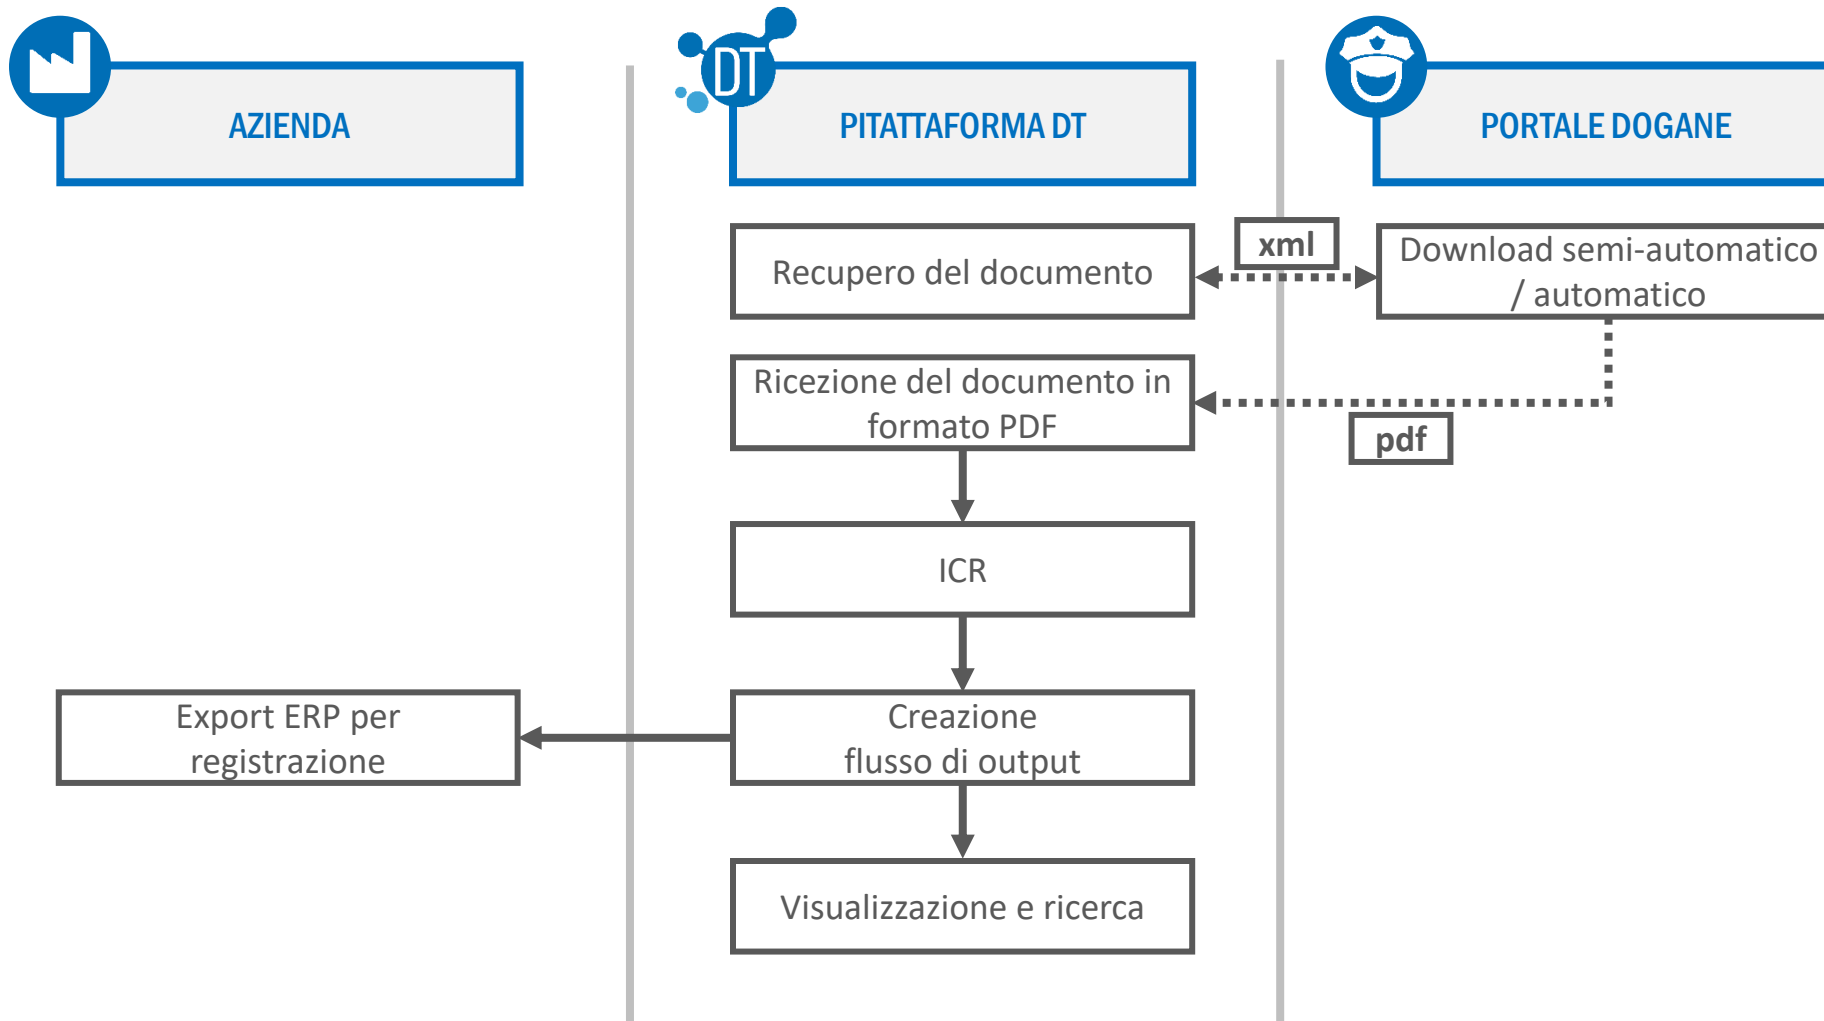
AZIENDA

DT

PITATTAFORMA DT

PORTALE DOGANE

Recupero del documento

xml

Download semi-automatico / automatico

Ricezione del documento in formato PDF

pdf

ICR

Export ERP per registrazione

Creazione flusso di output

Visualizzazione e ricerca